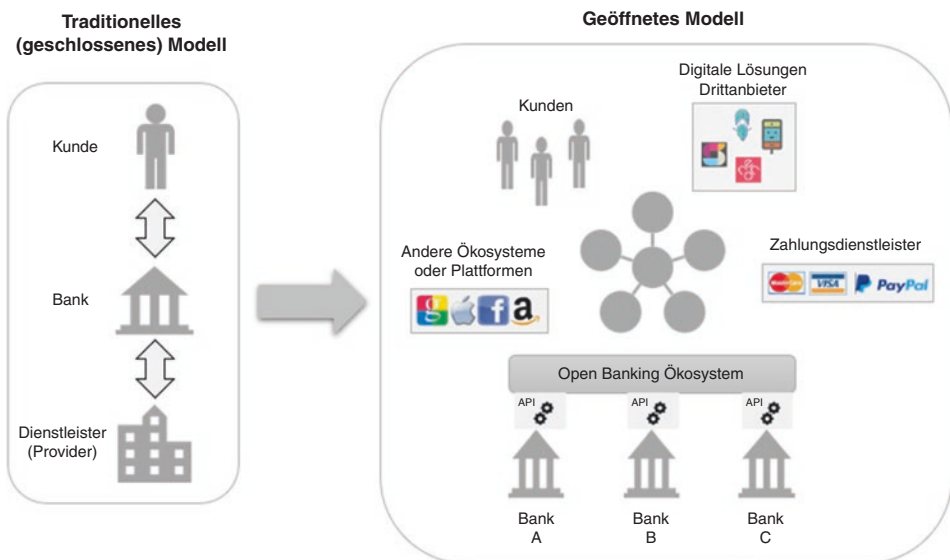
Traditionelles (geschlossenes) Modell

Kunde

Bank

Dienstleister (Provider)

Geöffnetes Modell

Kunden

Digitale Lösungen Drittanbieter

Andere Ökosysteme oder Plattformen

a

Zahlungsdienstleister

VISA PayPal

Open Banking Ökosystem

API

API

API

Bank A

Bank B

Bank C